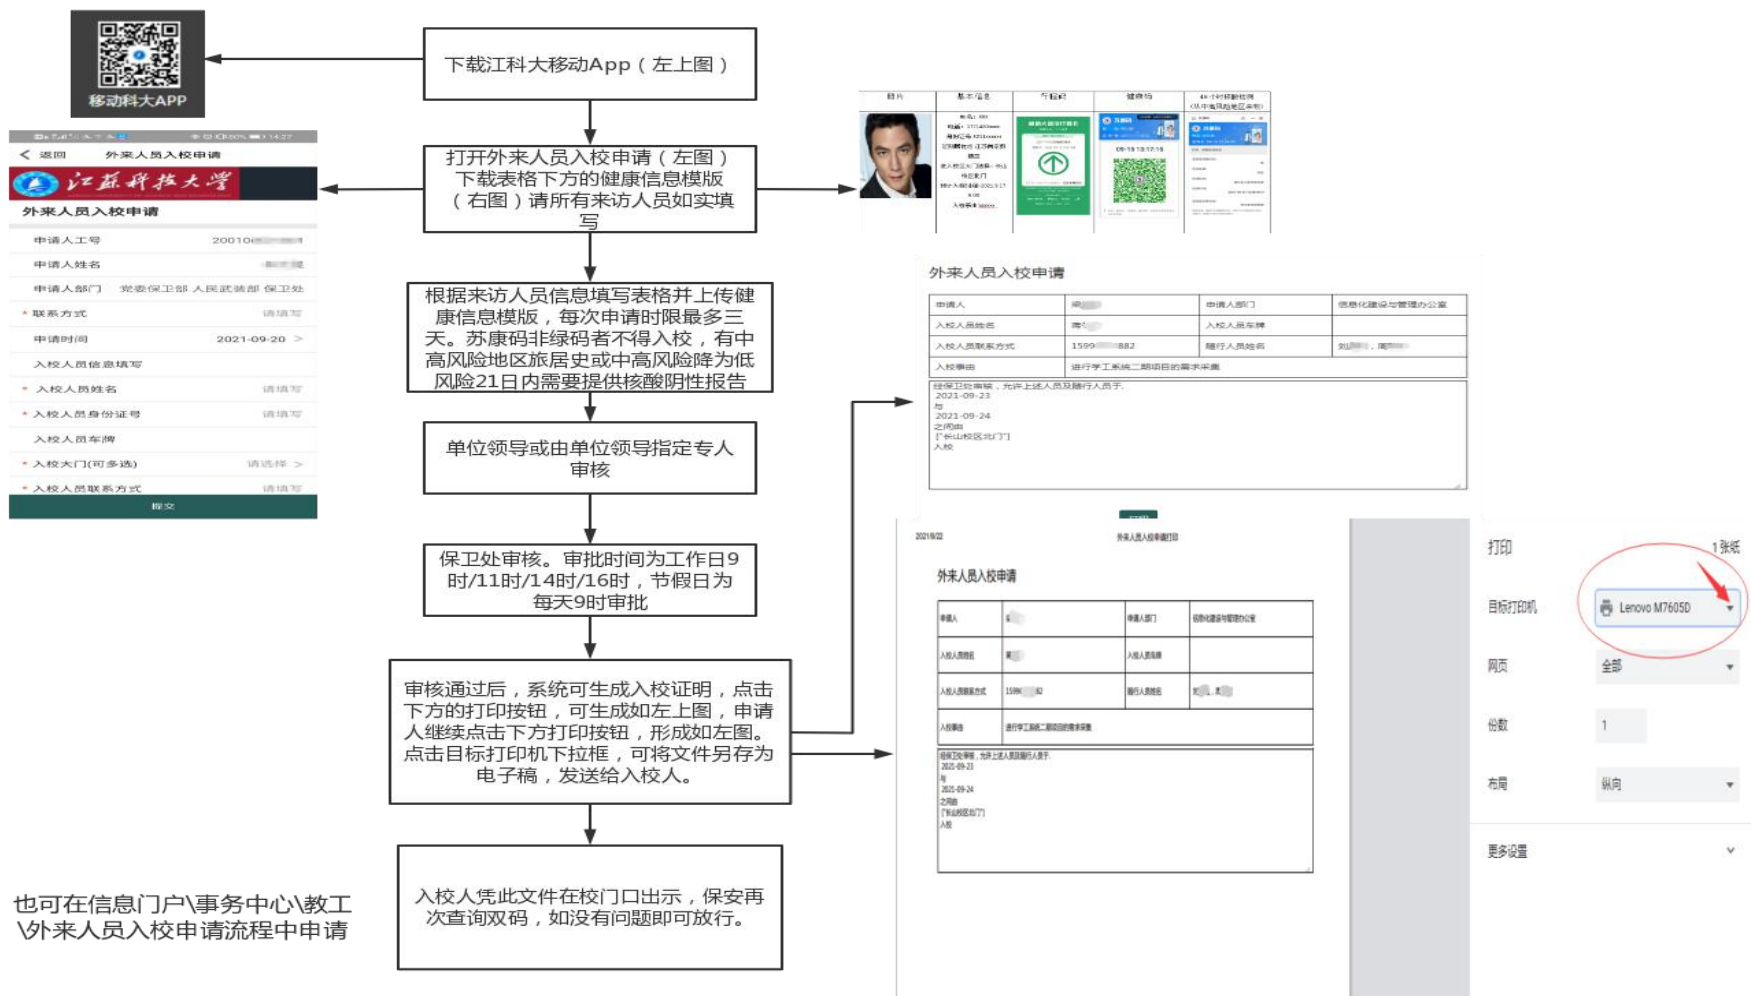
移动科大APP

下载江科大移动App（左上图）

打开外来人员入校申请（左图）下载表格下方的健康信息模版（右图）请所有来访人员如实填写

根据来访人员信息填写表格并上传健康信息模版，每次申请时限最多三天。苏康码非绿码者不得入校，有中高风险地区旅居史或中高风险降为低风险21日内需要提供核酸阴性报告

单位领导或由单位领导指定专人审核

保卫处审核。审批时间为工作日9时/11时/14时/16时，节假日为每天9时审批

审核通过后，系统可生成入校证明，点击下方的打印按钮，可生成如左上图，申请人继续点击下方打印按钮，形成如左图。点击目标打印机下拉框，可将文件另存为电子稿，发送给入校人。

入校人凭此文件在校门口出示，保安再次查询双码，如没有问题即可放行。

也可在信息门户\事务中心\教工\外来人员入校申请流程中申请

< 返回 外来人员入校申请
江苏科技大学
外来人员入校申请
申请人工号 20010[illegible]
申请人姓名
申请人部门 党委保卫部 人民武装部 保卫处
* 联系方式 请填写
申请时间 2021-09-20 >
入校人员信息填写
* 入校人员姓名 请填写
* 入校人员身份证号 请填写
入校人员车牌
* 入校大门(可多选) 请选择 >
* 入校人员联系方式 请填写
提交

照片 基本信息 行程码 健康码

外来人员入校申请
| 申请人 | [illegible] | 申请人部门 | 信息化建设与管理办公室 |
|---|---|---|---|
| 入校人员姓名 | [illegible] | 入校人员车牌 | |
| 入校人员联系方式 | 1599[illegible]882 | 随行人员姓名 | 刘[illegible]，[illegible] |
| 入校事由 | 进行学工系统二期项目的需求采集 | | |

经保卫处审核，允许上述人员及随行人员于
2021-09-23
与
2021-09-24
之间由
[“长山校区北门”]
入校

2021/9/22 外来人员入校申请打印
外来人员入校申请
| 申请人 | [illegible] | 申请人部门 | 信息化建设与管理办公室 |
|---|---|---|---|
| 入校人员姓名 | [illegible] | 入校人员车牌 | |
| 入校人员联系方式 | 1599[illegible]82 | 随行人员姓名 | 刘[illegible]，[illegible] |
| 入校事由 | 进行学工系统二期项目的需求采集 | | |

经保卫处审核，允许上述人员及随行人员于
2021-09-23
与
2021-09-24
之间由
[“长山校区北门”]
入校

打印 1张纸
目标打印机 Lenovo M7605D
网页 全部
份数 1
布局 纵向
更多设置